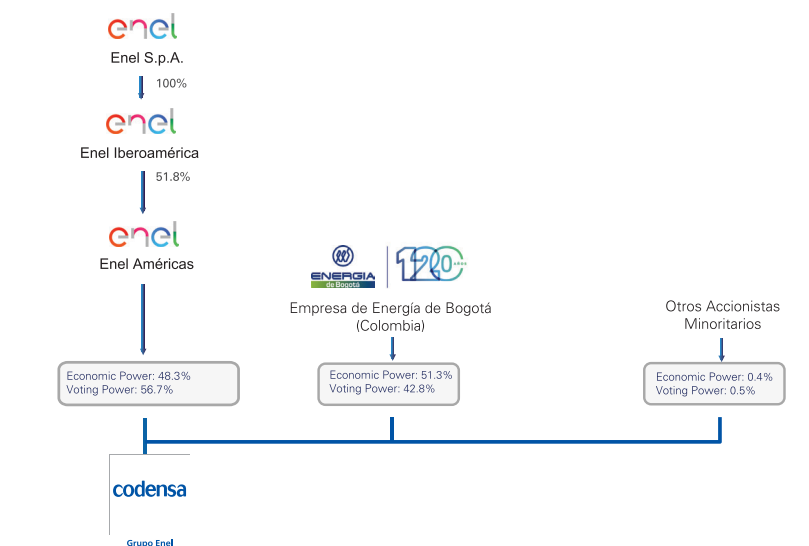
enel
Enel S.p.A.
100%
enel
Enel Iberoamérica
51.8%
enel
Enel Américas

ENERGIA de Bogotá
120 años

Empresa de Energía de Bogotá (Colombia)

Otros Accionistas Minoritarios

Economic Power: 48.3%
Voting Power: 56.7%

Economic Power: 51.3%
Voting Power: 42.8%

Economic Power: 0.4%
Voting Power: 0.5%

codensa
Grupo Enel